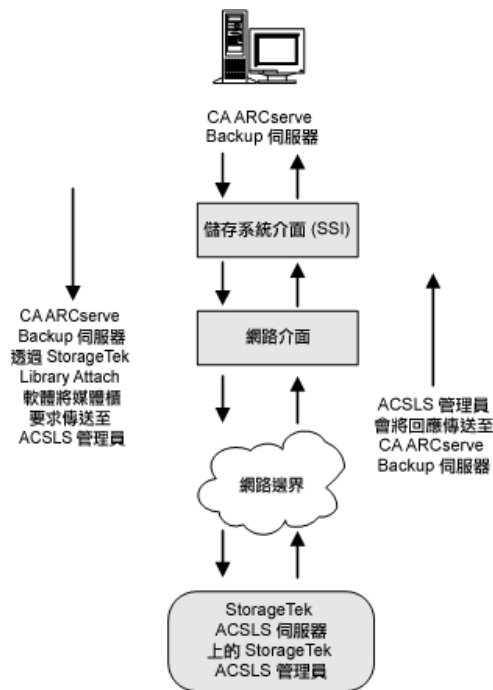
CA ARCserve Backup 伺服器

儲存系統介面 (SSI)

CA ARCserve Backup 伺服器透過 StorageTek Library Attach 軟體將媒體櫃要求傳送至 ACSLS 管理員

網路介面

ACSLS 管理員會將回應傳送至 CA ARCserve Backup 伺服器

網路邊界

StorageTek ACSLS 伺服器上的 StorageTek ACSLS 管理員